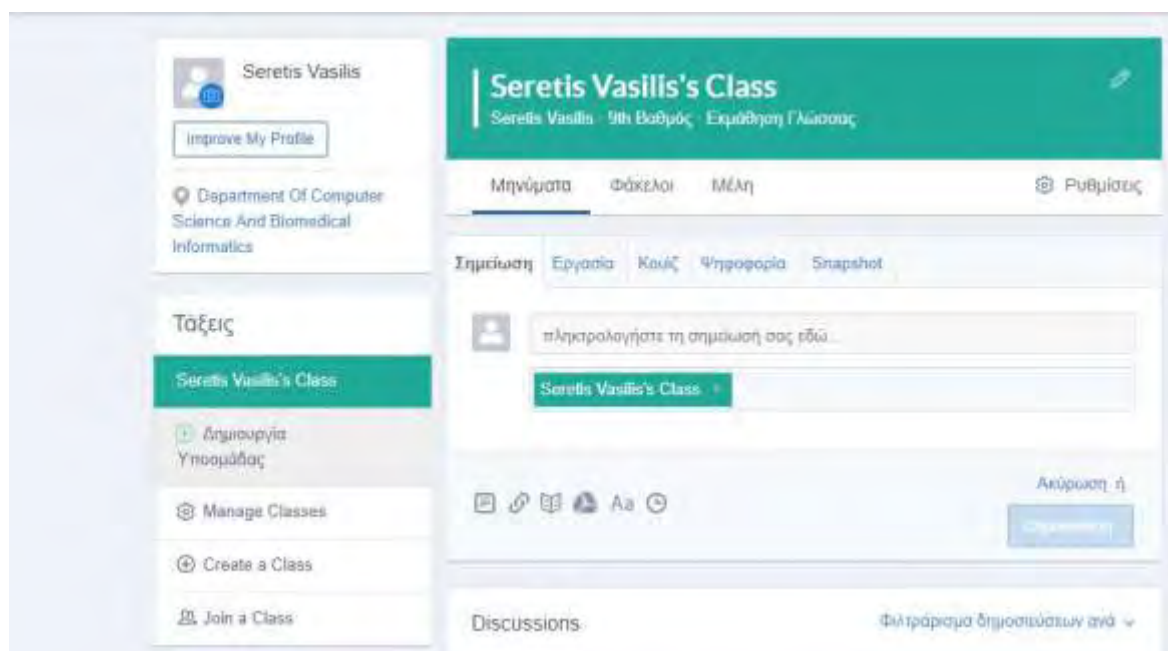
Seretis Vasilis

Improve My Profile

Department Of Computer Science And Biomedical Informatics

Τάξεις

Seretis Vasilis's Class

Δημιουργία Υποομάδας

Manage Classes

Create a Class

Join a Class

Seretis Vasilis's Class

Seretis Vasilis · 9th Βαθμός · Εκμάθηση Γλώσσας

Μηνύματα Φάκελοι Μέλη

Ρυθμίσεις

Σημείωση Εργασία Κουίζ Ψηφοφορία Snapshot

πληκτρολογήστε τη σημείωσή σας εδώ...

Seretis Vasilis's Class ×

Aa

Ακύρωση ή

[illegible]

Discussions

Φιλτράρισμα δημοσιεύσεων ανά